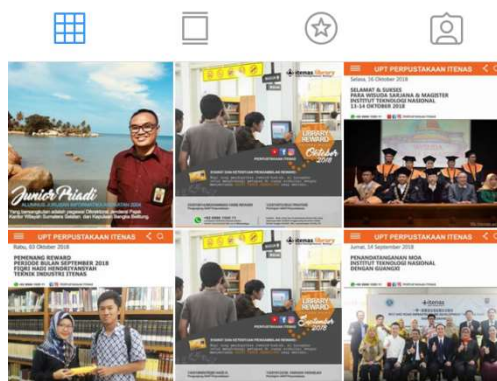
Junior Priadi
ALUMNUS JURUSAN INFORMATIKA ANGKATAN 2004
Yang bersangkutan adalah pegawai Direktorat Jenderal Pajak Kantor Wilayah Sumatera Selatan dan Kepulauan Bangka Belitung

itenas library
LIBRARY REWARD
Oktober 2018
PERPUSTAKAAN ITENAS

UPT PERPUSTAKAAN ITENAS
Selasa, 16 Oktober 2018
SELAMAT & SUKSES
PARA WISUDA SARJANA & MAGISTER
INSTITUT TEKNOLOGI NASIONAL
13-14 OKTOBER 2018

UPT PERPUSTAKAAN ITENAS
Rabu, 03 Oktober 2018
PEMENANG REWARD
PERIODE BULAN SEPTEMBER 2018
FIQRI HADI HENDRIYANSYAH
TEKNIK INDUSTRI ITENAS

itenas library
LIBRARY REWARD
September 2018
PERPUSTAKAAN ITENAS

UPT PERPUSTAKAAN ITENAS
Jumat, 14 September 2018
PENANDATANGANAN MOA
INSTITUT TEKNOLOGI NASIONAL
DENGAN GUANGXI
itenas